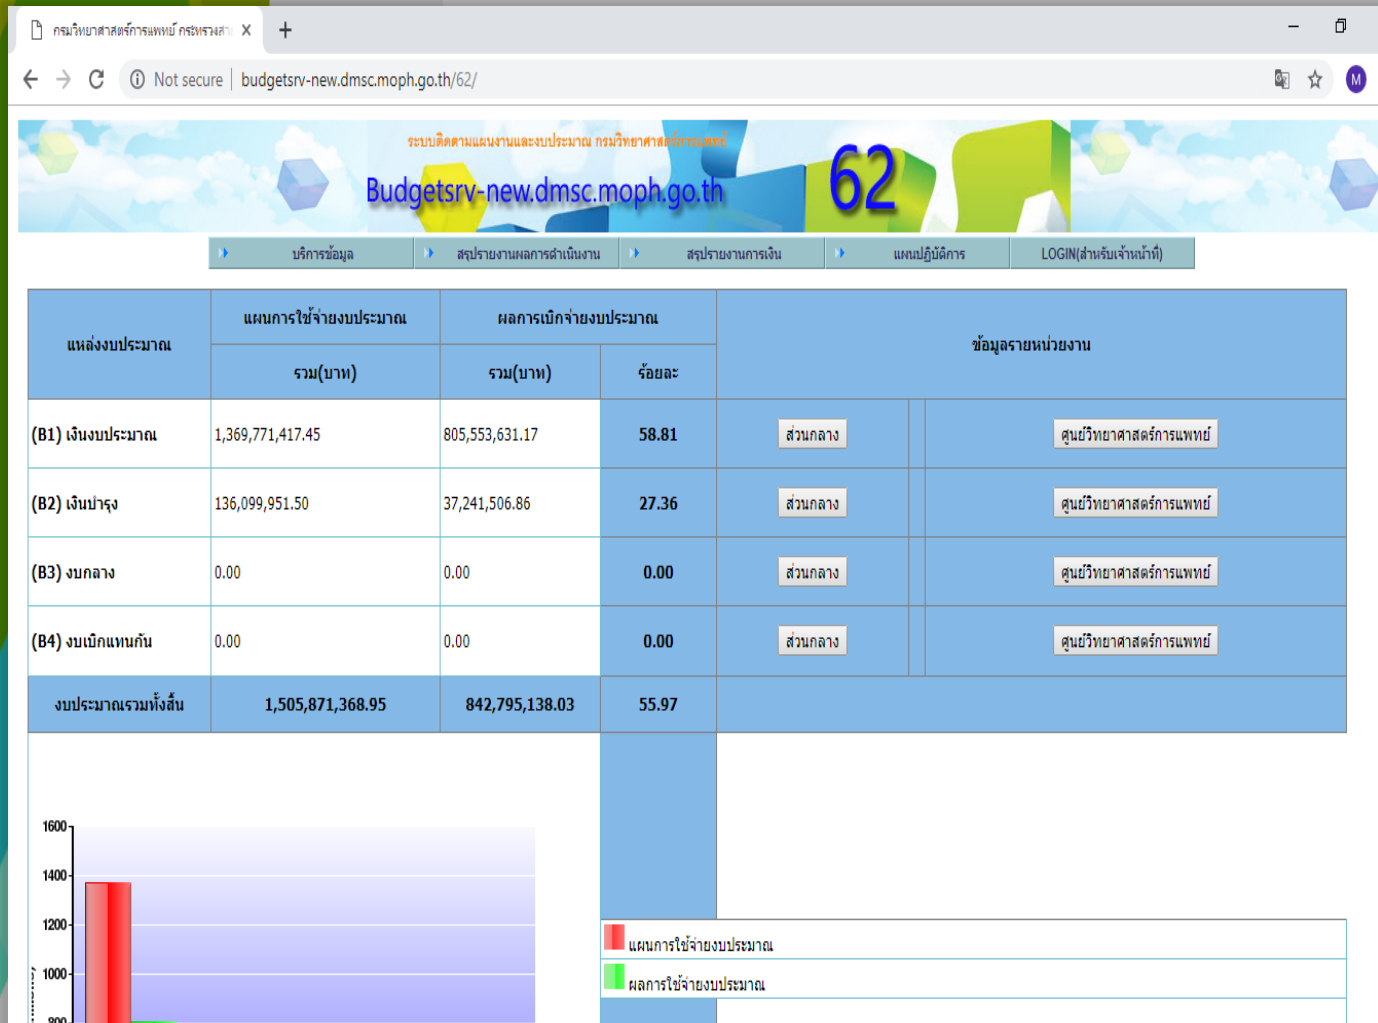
กรมวิทยาศาสตร์การแพทย์ กระทรวงสา X

Not secure | budgetsrv-new.dmsc.moph.go.th/62/

ระบบติดตามแผนงานและงบประมาณ กรมวิทยาศาสตร์การแพทย์

Budgetsrv-new.dmsc.moph.go.th

62

บริการข้อมูล | สรุปรายงานผลการดำเนินงาน | สรุปรายงานการเงิน | แผนปฏิบัติการ | LOGIN(สำหรับเจ้าหน้าที่)

| แหล่งงบประมาณ | แผนการใช้จ่ายงบประมาณ รวม(บาท) | ผลการเบิกจ่ายงบประมาณ รวม(บาท) | ร้อยละ | ข้อมูลรายหน่วยงาน | |
|---|---|---|---|---|---|
| (B1) เงินงบประมาณ | 1,369,771,417.45 | 805,553,631.17 | 58.81 | ส่วนกลาง | ศูนย์วิทยาศาสตร์การแพทย์ |
| (B2) เงินบำรุง | 136,099,951.50 | 37,241,506.86 | 27.36 | ส่วนกลาง | ศูนย์วิทยาศาสตร์การแพทย์ |
| (B3) งบกลาง | 0.00 | 0.00 | 0.00 | ส่วนกลาง | ศูนย์วิทยาศาสตร์การแพทย์ |
| (B4) งบเบิกแทนกัน | 0.00 | 0.00 | 0.00 | ส่วนกลาง | ศูนย์วิทยาศาสตร์การแพทย์ |
| งบประมาณรวมทั้งสิ้น | 1,505,871,368.95 | 842,795,138.03 | 55.97 | | |

1600
1400
1200
1000
800

แผนการใช้จ่ายงบประมาณ
ผลการใช้จ่ายงบประมาณ